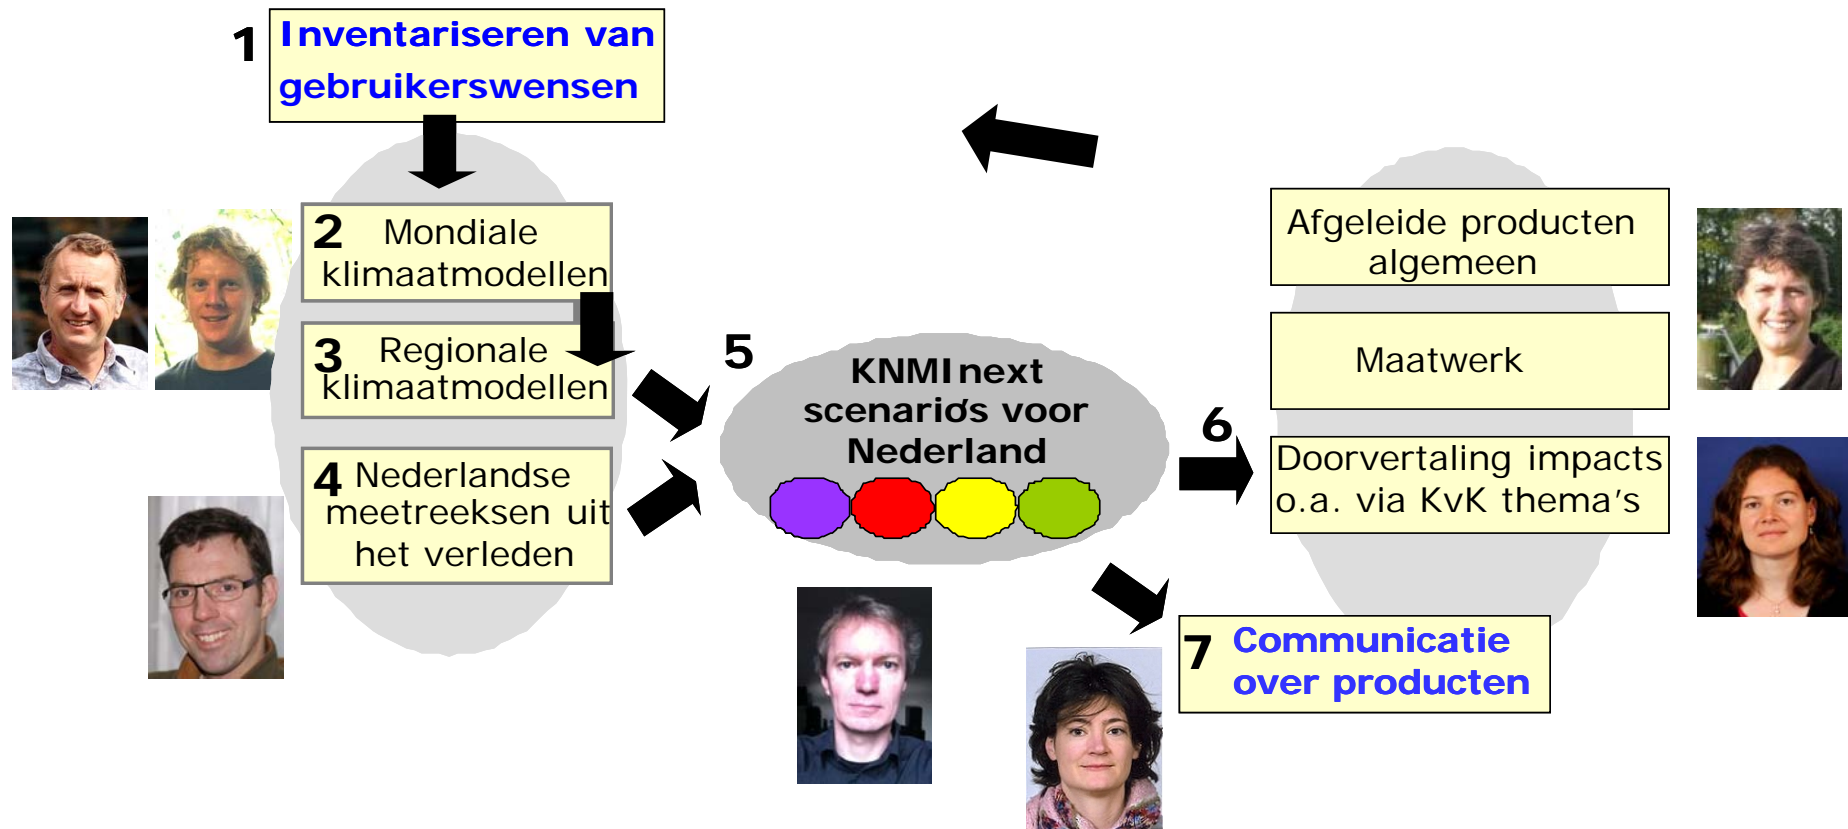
1 Inventariseren van gebruikerswensen

2 Mondiale klimaatmodellen

3 Regionale klimaatmodellen

4 Nederlandse meetreeksen uit het verleden

5

KNMInext scenario's voor Nederland

6

Afgeleide producten algemeen

Maatwerk

Doorvertaling impacts o.a. via KvK thema's

7 Communicatie over producten